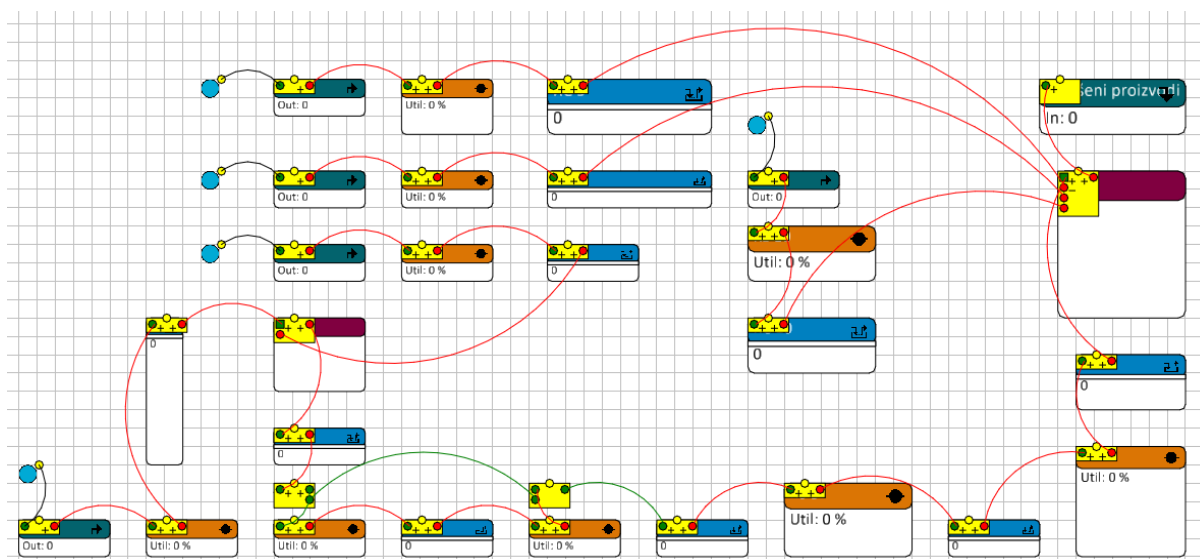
Out: 0

Util: 0 %

0

seni proizvodi

In: 0

Out: 0

Util: 0 %

0

Out: 0

Out: 0

Util: 0 %

0

Util: 0 %

0

0

0

0

0

Util: 0 %

Util: 0 %

Out: 0

Util: 0 %

Util: 0 %

0

Util: 0 %

0

Util: 0 %

0